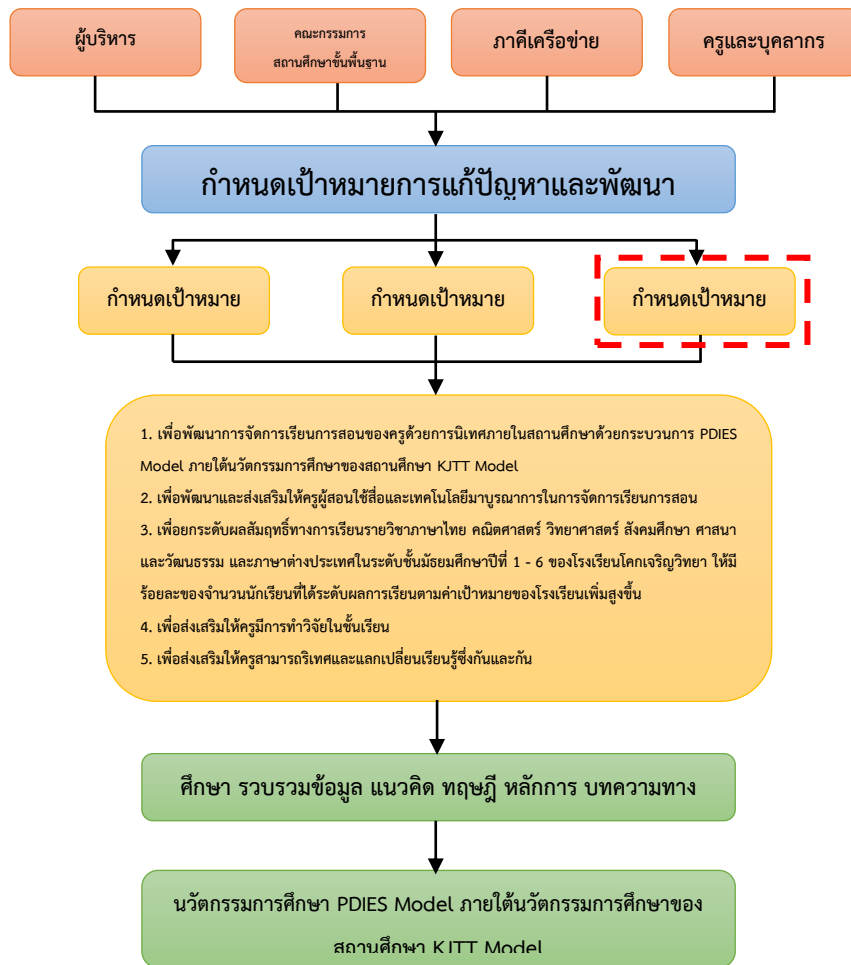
ผู้บริหาร

คณะกรรมการ
สถานศึกษาขั้นพื้นฐาน

ภาคีเครือข่าย

ครูและบุคลากร

กำหนดเป้าหมายการแก้ปัญหาและพัฒนา

กำหนดเป้าหมาย

กำหนดเป้าหมาย

กำหนดเป้าหมาย

1. เพื่อพัฒนาการจัดการเรียนการสอนของครูด้วยการนิเทศภายในสถานศึกษาด้วยกระบวนการ PDIES Model ภายใต้นวัตกรรมการศึกษาของสถานศึกษา KJTT Model
2. เพื่อพัฒนาและส่งเสริมให้ครูผู้สอนใช้สื่อและเทคโนโลยีมาบูรณาการในการจัดการเรียนการสอน
3. เพื่อยกระดับผลสัมฤทธิ์ทางการเรียนรายวิชาภาษาไทย คณิตศาสตร์ วิทยาศาสตร์ สังคมศึกษา ศาสนาและวัฒนธรรม และภาษาต่างประเทศในระดับชั้นมัธยมศึกษาปีที่ 1 - 6 ของโรงเรียนโคกเจริญวิทยา ให้มีร้อยละของจำนวนนักเรียนที่ได้ระดับผลการเรียนตามค่าเป้าหมายของโรงเรียนเพิ่มสูงขึ้น
4. เพื่อส่งเสริมให้ครูมีการทำวิจัยในชั้นเรียน
5. เพื่อส่งเสริมให้ครูสามารถนิเทศและแลกเปลี่ยนเรียนรู้ซึ่งกันและกัน

ศึกษา รวบรวมข้อมูล แนวคิด ทฤษฎี หลักการ บทความทาง

นวัตกรรมการศึกษา PDIES Model ภายใต้นวัตกรรมการศึกษาของสถานศึกษา KJTT Model